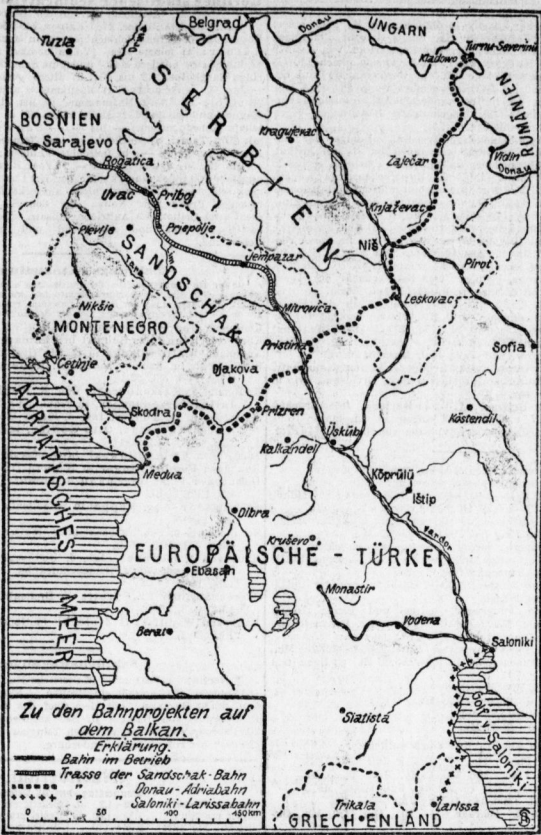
Belgrad
Donau
UNGARN
Tuzla
Drina
Kladowo
Turnu-Severin
SERBIEN
RUMÄNIEN
BOSNIEN
Sarajevo
Kragujevac
Rogatica
Zaječar
Vidin
Donau
Uvac
Priboj
Knjaževac
Prjepolje
Plevlje
SANDSCHAK
Tara
Jenipazar
Niš
Pirot
Nikšic
MONTENEGRO
Mitrovica
Leskovac
Cetinje
Pristina
Sofia
Djakova
ADRIATISCHES MEER
Skodra
Prizren
Köstendil
Medua
Kalkandel
Üsküb
Köprülü
Ištip
Dibra
Kruševo
Vardar
EUROPÄISCHE - TÜRKEI
Ebasan
Monastir
Berat
Vodena
Saloniki
Golf v. Saloniki
Siatista
Zu den Bahnprojekten auf dem Balkan.
Erklärung.
Bahn im Betrieb
Trasse der Sandschak-Bahn
" " Donau-Adriabahn
" " Saloniki-Larissabahn
0 50 100 150 km
Trikala
Larissa
GRIECHENLAND